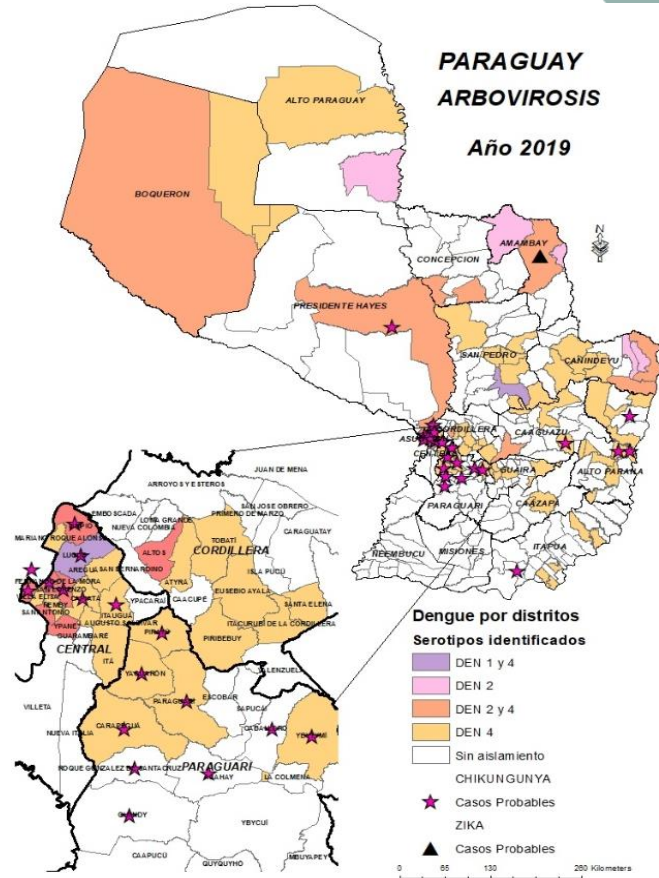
PARAGUAY
ARBOVIROSIS
Año 2019

ALTO PARAGUAY
BOQUERON
AMAMBAY
CONCEPCION
PRESIDENTE HAYES
SAN PEDRO
CANINDEYU
CORDILLERA
ASU
CENTRAL
CAAGUAZU
ALTO PARANA
GUAIRA
PARAGUARI
CAAZAPA
ÑEEMBUCU
MISIONES
ITAPUA

JUAN DE MENA
ARROYOS Y ESTEROS
EMBOSCADA
LOMA GRANDE
NUEVA COLOMBIA
SAN JOSE OBRERO
PRIMERO DE MARZO
TOBATI
CARAGUATAY
MARIANO ROQUE ALONSO
LUQUE
ALTOS
AREGUA
SAN BERNARDINO
CORDILLERA
ISLA PUCU
ATYRA
CAACUPE
EUSEBIO AYALA
SANTA ELENA
FERNANDO DE LA MORA
SAN ANTONIO
ÑEMBY
CAPIATA
ITAUGUA
YPACARAI
ITACURUBI DE LA CORDILLERA
PIRIBEBUY
GUARAMBARE
CENTRAL
ITA
PIRAYU
VALENZUELA
YAGUARON
VILLETA
ESCOBAR
SAPUCAI
PARAGUARI
CARAPEGUA
CABALLERO
YBYTYMI
NUEVA ITALIA
ROQUE GONZALEZ
SANTA CRUZ
PARAGUARI
ACAHAY
LA COLMENA
QUIINDY
YBYCUI
CAAPUCU
QUYQUYHO
MBUYAPEY

Dengue por distritos
Serotipos identificados
DEN 1 y 4
DEN 2
DEN 2 y 4
DEN 4
Sin aislamiento
CHIKUNGUNYA
Casos Probables
ZIKA
Casos Probables
0 65 130 260 Kilometers